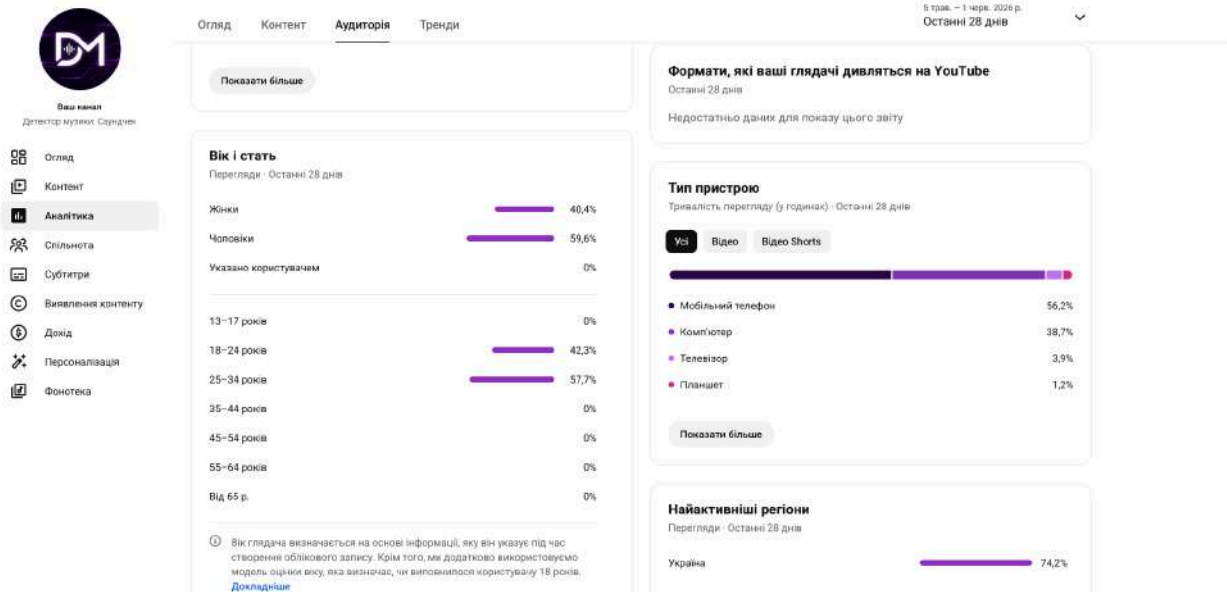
Огляд Контент Аудиторія Тренди

5 трав. – 1 черв. 2026 р.
Останні 28 днів

Ваш канал
Детектор музики: Саундчек

Огляд
Контент
Аналітика
Спільнота
Субтитри
Виявлення контенту
Дохід
Персоналізація
Фонотека

Показати більше

Вік і стать
Перегляди · Останні 28 днів

| | |
|---|---|
| Жінки | 40,4% |
| Чоловіки | 59,6% |
| Указано користувачем | 0% |

| | |
|---|---|
| 13–17 років | 0% |
| 18–24 років | 42,3% |
| 25–34 років | 57,7% |
| 35–44 років | 0% |
| 45–54 років | 0% |
| 55–64 років | 0% |
| Від 65 р. | 0% |

Вік глядача визначається на основі інформації, яку він указує під час створення облікового запису. Крім того, ми додатково використовуємо модель оцінки віку, яка визначає, чи виповнилося користувачу 18 років. Докладніше

Формати, які ваші глядачі дивляться на YouTube
Останні 28 днів

Недостатньо даних для показу цього звіту

Тип пристрою
Тривалість перегляду (у годинах) · Останні 28 днів

Усі Відео Відео Shorts

| | |
|---|---|
| Мобільний телефон | 56,2% |
| Комп'ютер | 38,7% |
| Телевізор | 3,9% |
| Планшет | 1,2% |

Показати більше

Найактивніші регіони
Перегляди · Останні 28 днів

| | |
|---|---|
| Україна | 74,2% |